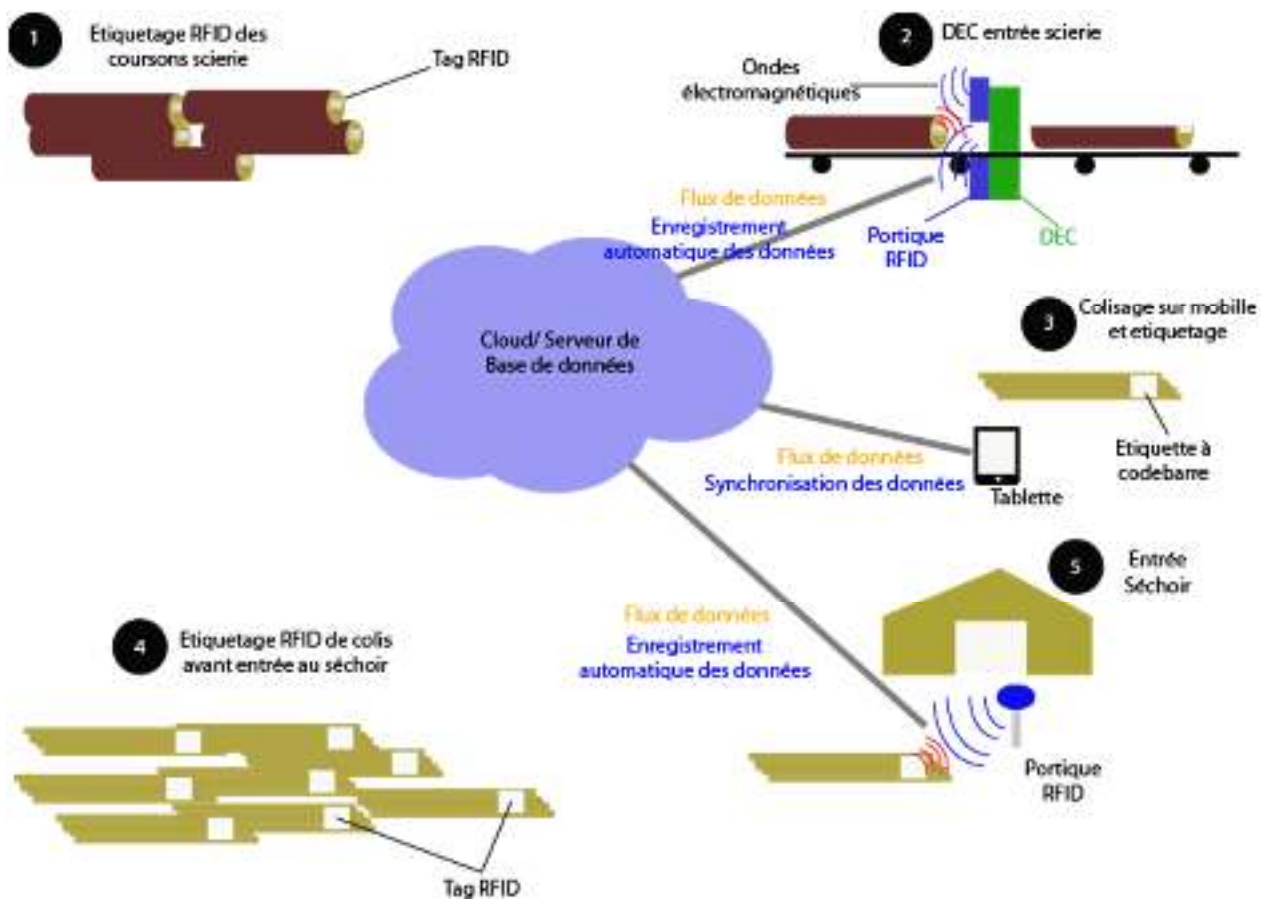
1 Etiquetage RFID des coursons scierie

Tag RFID

2 DEC entrée scierie

Ondes électromagnétiques

Flux de données

Enregistrement automatique des données

Portique RFID

DEC

Cloud/ Serveur de Base de données

3 Colisage sur mobile et etiquetage

Etiquette à codebarre

Flux de données

Synchronisation des données

Tablette

5 Entrée Séchoir

4 Etiquetage RFID de colis avant entrée au séchoir

Flux de données

Enregistrement automatique des données

Portique RFID

Tag RFID